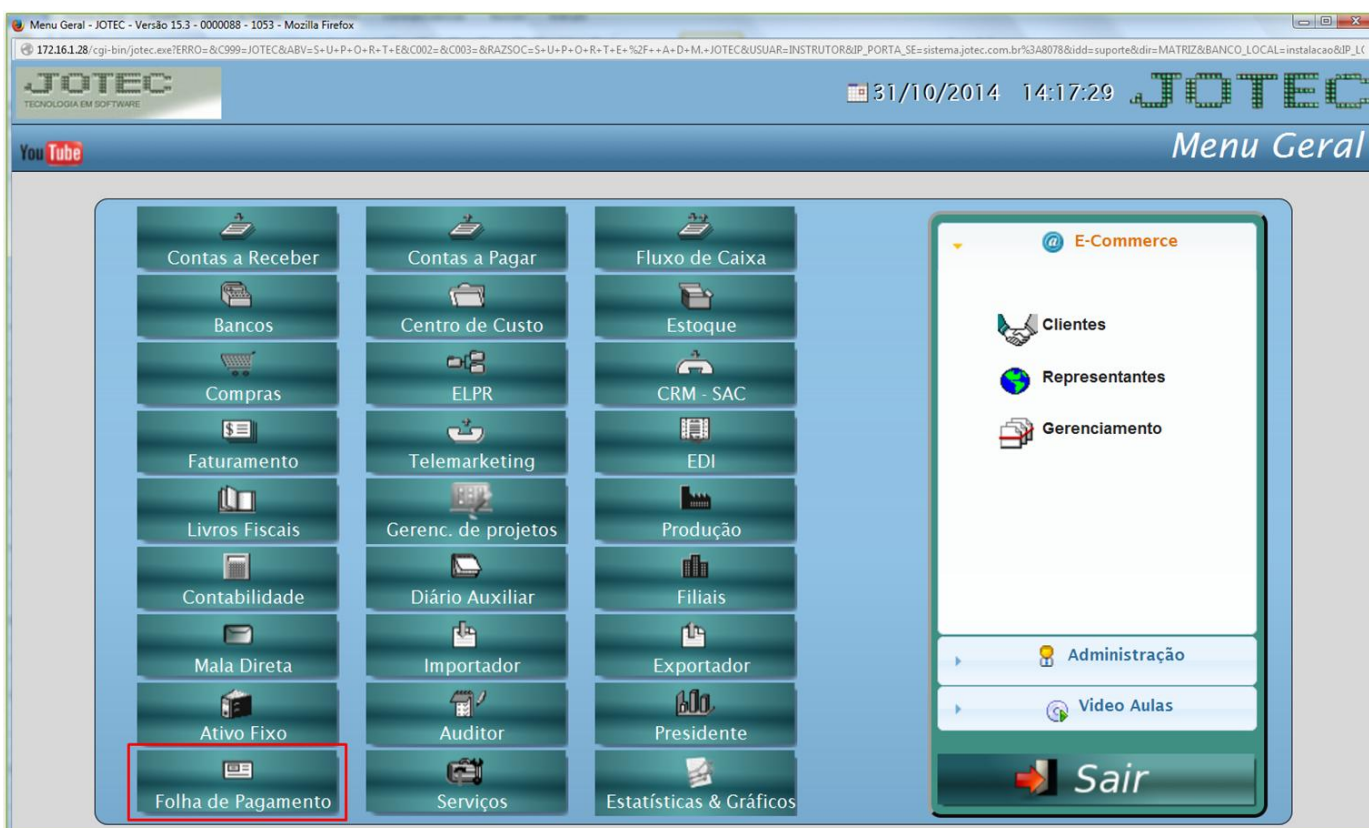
Menu Geral - JOTEC - Versão 15.3 - 0000088 - 1053 - Mozilla Firefox

172.16.1.28/cgi-bin/jotec.exe?ERRO=&C999=JOTEC&ABV=S+U+P+O+R+T+E&C002=&C003=&RAZSOC=S+U+P+O+R+T+E+%2F++A+D+M.+JOTEC&USUAR=INSTRUTOR&IP_PORTA_SE=sistema.jotec.com.br%3A8078&idd=suporte&dir=MATRIZ&BANCO_LOCAL=instalacao&IP_L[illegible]

JOTEC
TECNOLOGIA EM SOFTWARE

31/10/2014 14:17:29 JOTEC

YouTube

Menu Geral

Contas a Receber
Contas a Pagar
Fluxo de Caixa
Bancos
Centro de Custo
Estoque
Compras
ELPR
CRM - SAC
Faturamento
Telemarketing
EDI
Livros Fiscais
Gerenc. de projetos
Produção
Contabilidade
Diário Auxiliar
Filiais
Mala Direta
Importador
Exportador
Ativo Fixo
Auditor
Presidente
Folha de Pagamento
Serviços
Estatísticas & Gráficos

E-Commerce
Clientes
Representantes
Gerenciamento
Administração
Video Aulas
Sair